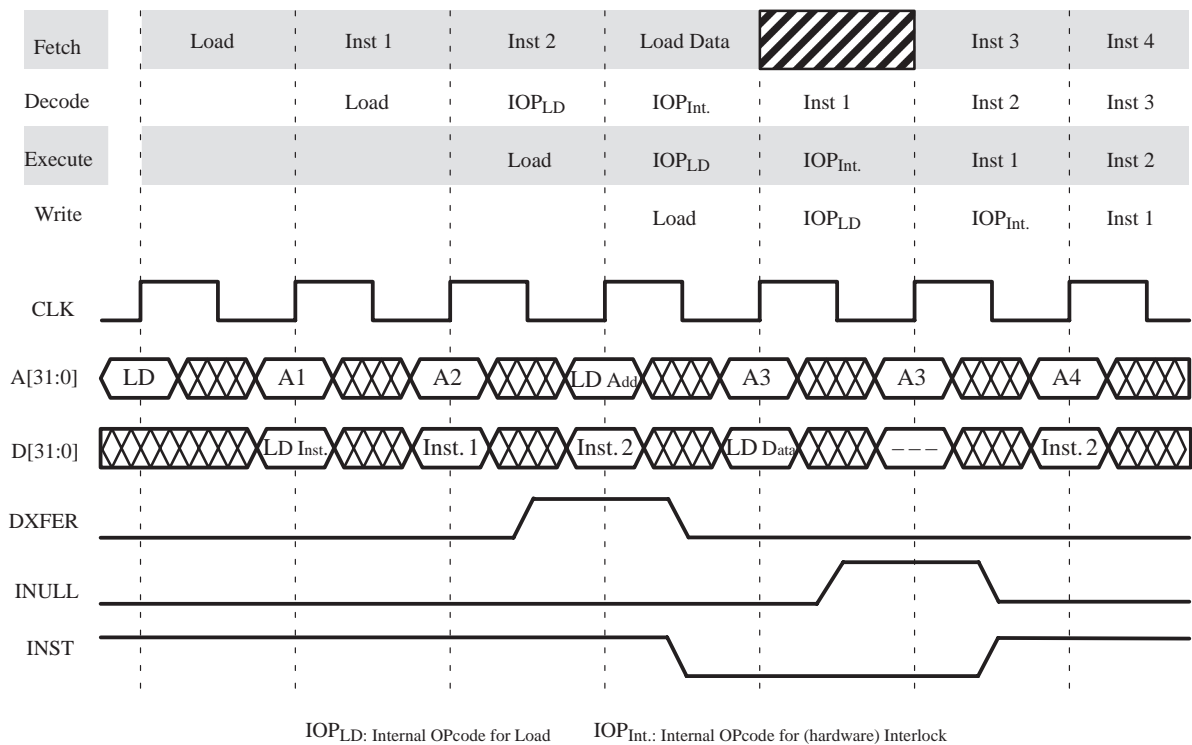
| Fetch | Load | Inst 1 | Inst 2 | Load Data | | Inst 3 | Inst 4 |
|---|---|---|---|---|---|---|---|
| Decode | | Load | $IOP_{LD}$ | $IOP_{Int.}$ | Inst 1 | Inst 2 | Inst 3 |
| Execute | | | Load | $IOP_{LD}$ | $IOP_{Int.}$ | Inst 1 | Inst 2 |
| Write | | | | Load | $IOP_{LD}$ | $IOP_{Int.}$ | Inst 1 |

CLK

A[31:0] LD A1 A2 LD Add A3 A3 A4

D[31:0] LD Inst. Inst. 1 Inst. 2 LD Data – – – Inst. 2

DXFER

INULL

INST

$IOP_{LD}$: Internal OPcode for Load $IOP_{Int.}$: Internal OPcode for (hardware) Interlock